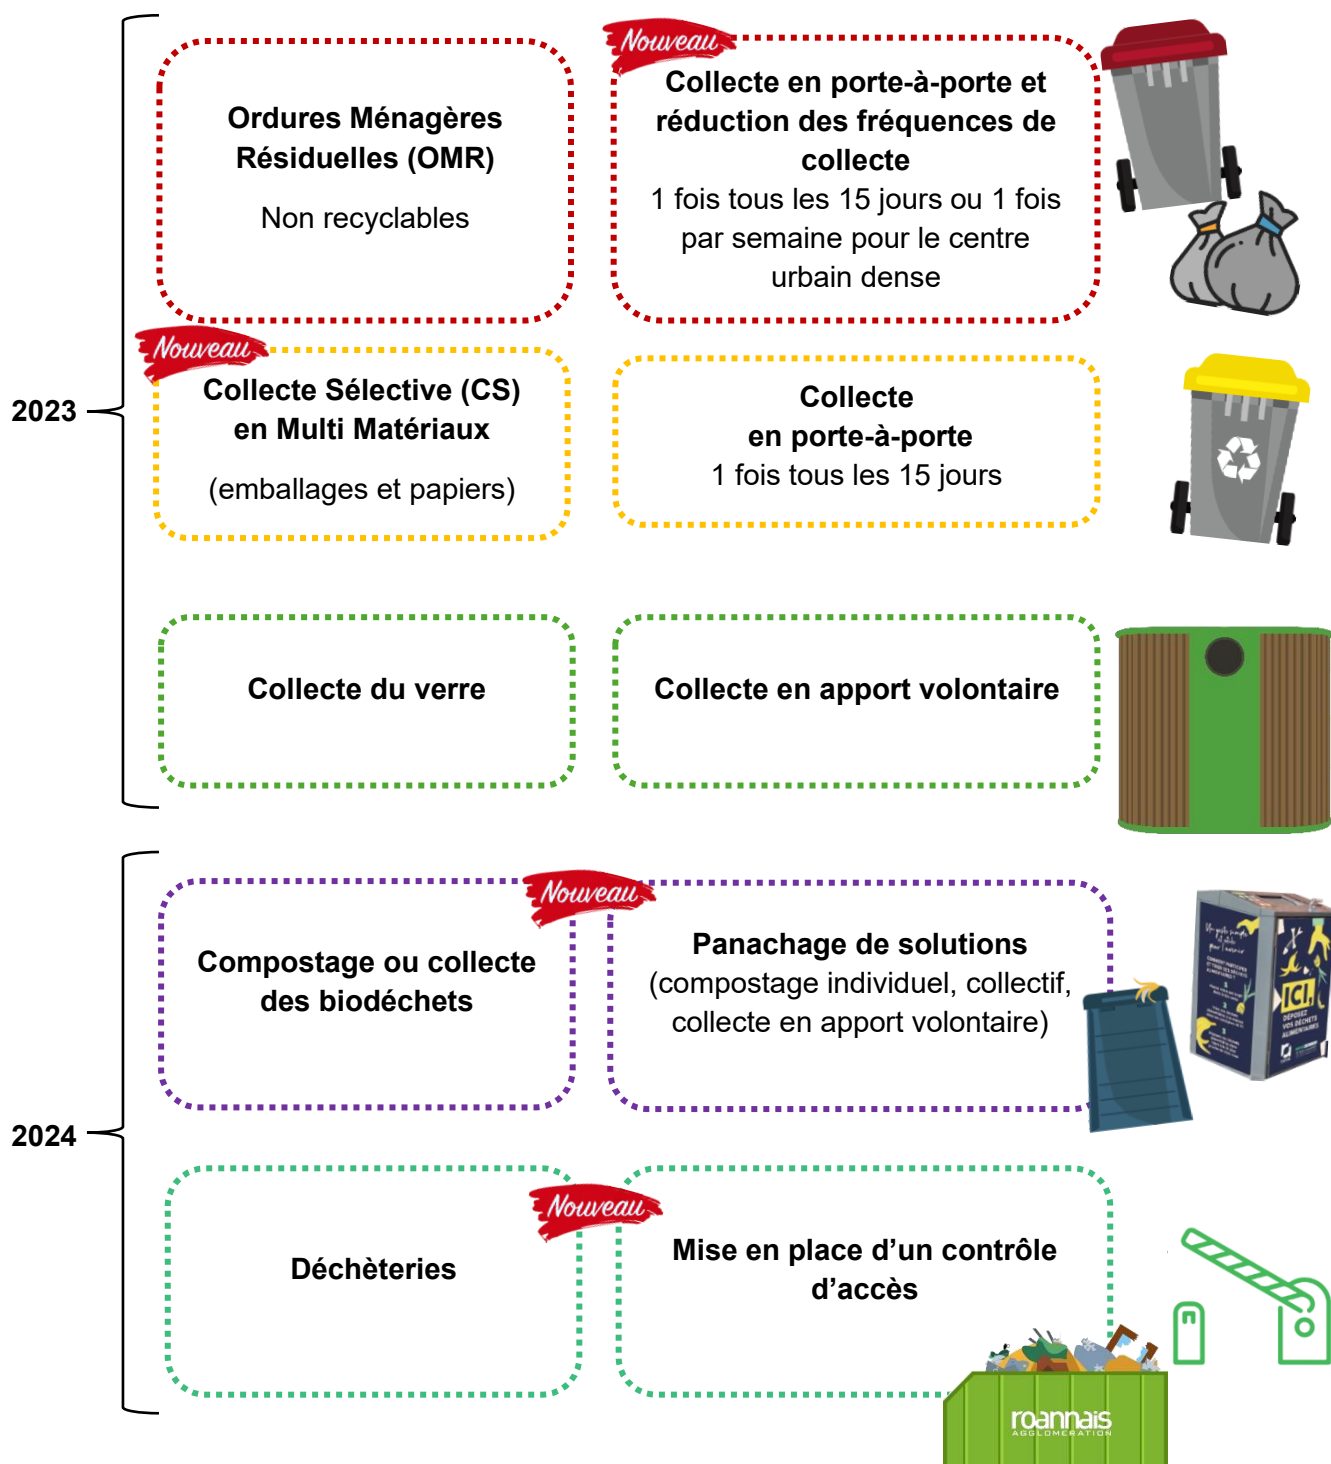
2023

Ordures Ménagères Résiduelles (OMR)

Non recyclables

Nouveau

Collecte en porte-à-porte et réduction des fréquences de collecte

1 fois tous les 15 jours ou 1 fois par semaine pour le centre urbain dense

Nouveau

Collecte Sélective (CS) en Multi Matériaux

(emballages et papiers)

Collecte en porte-à-porte

1 fois tous les 15 jours

Collecte du verre

Collecte en apport volontaire

2024

Compostage ou collecte des biodéchets

Nouveau

Panachage de solutions (compostage individuel, collectif, collecte en apport volontaire)

ICI

Déchèteries

Nouveau

Mise en place d'un contrôle d'accès

roannais AGGLOMERATION